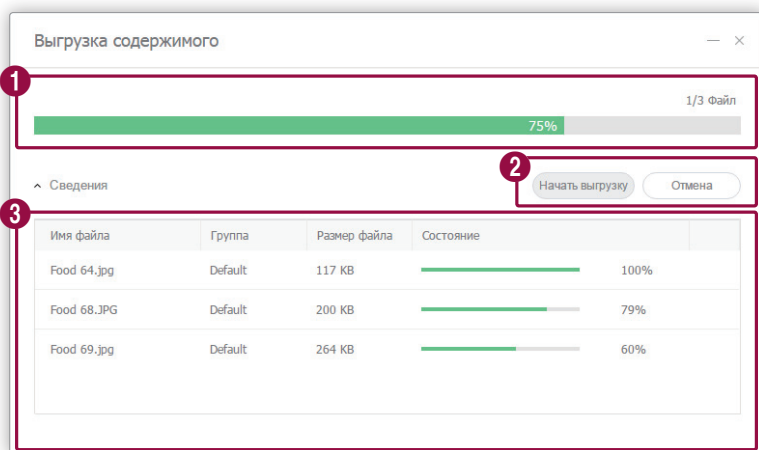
Выгрузка содержимого

— ×

1

1/3 Файл

75%

^ Сведения

2

Начать выгрузку

Отмена

3

| Имя файла | Группа | Размер файла | Состояние |
|---|---|---|---|
| Food 64.jpg | Default | 117 KB | 100% |
| Food 68.JPG | Default | 200 KB | 79% |
| Food 69.jpg | Default | 264 KB | 60% |